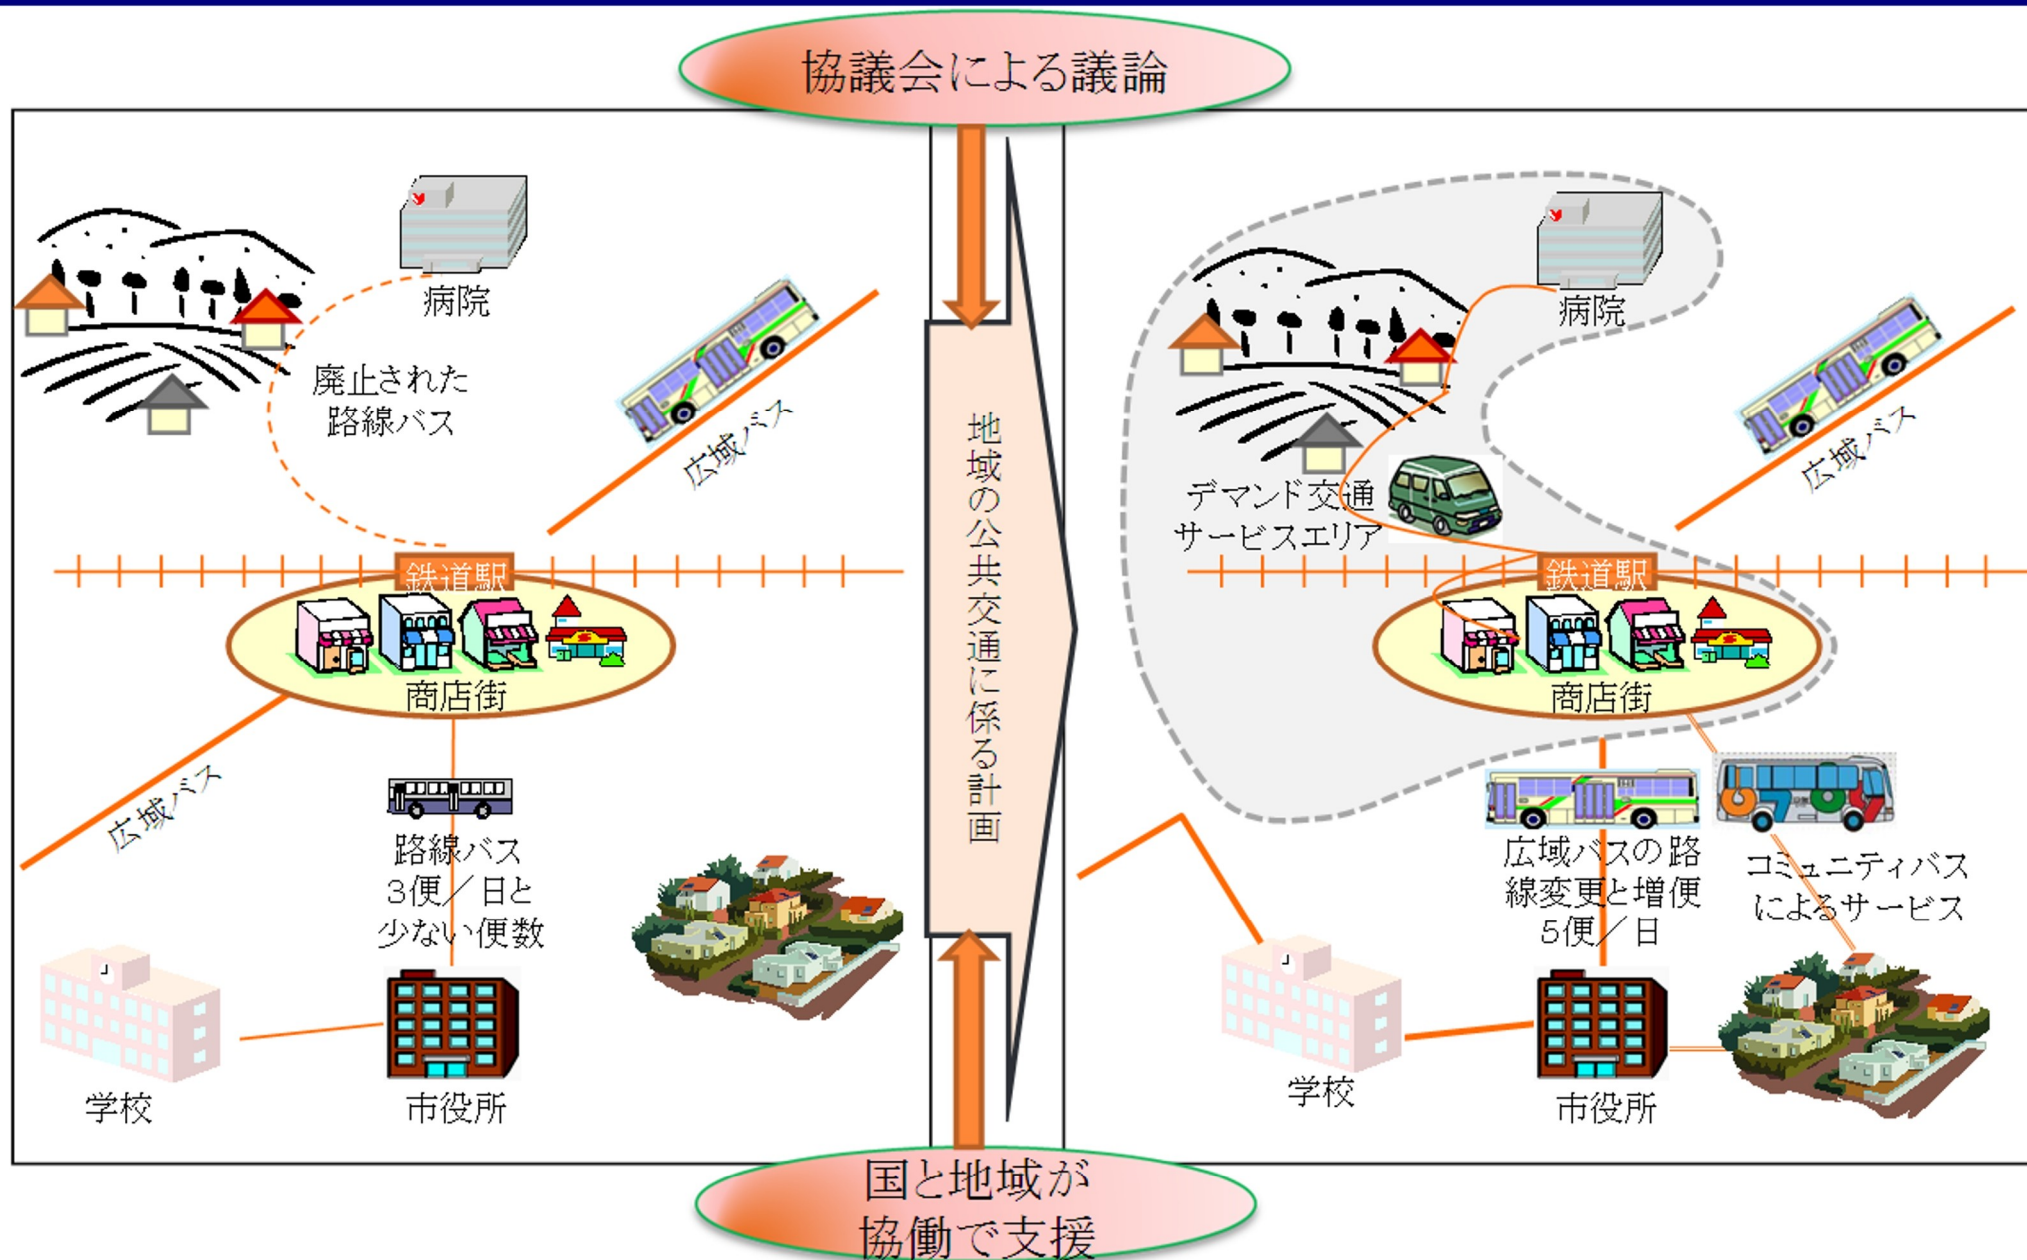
協議会による議論

病院

廃止された
路線バス

広域バス

鉄道駅

商店街

広域バス

路線バス
3便／日と
少ない便数

学校

市役所

地域の公共交通に係る計画

病院

広域バス

デマンド交通
サービスエリア

鉄道駅

商店街

広域バスの路
線変更と増便
5便／日

コミュニティバス
によるサービス

学校

市役所

国と地域が
協働で支援